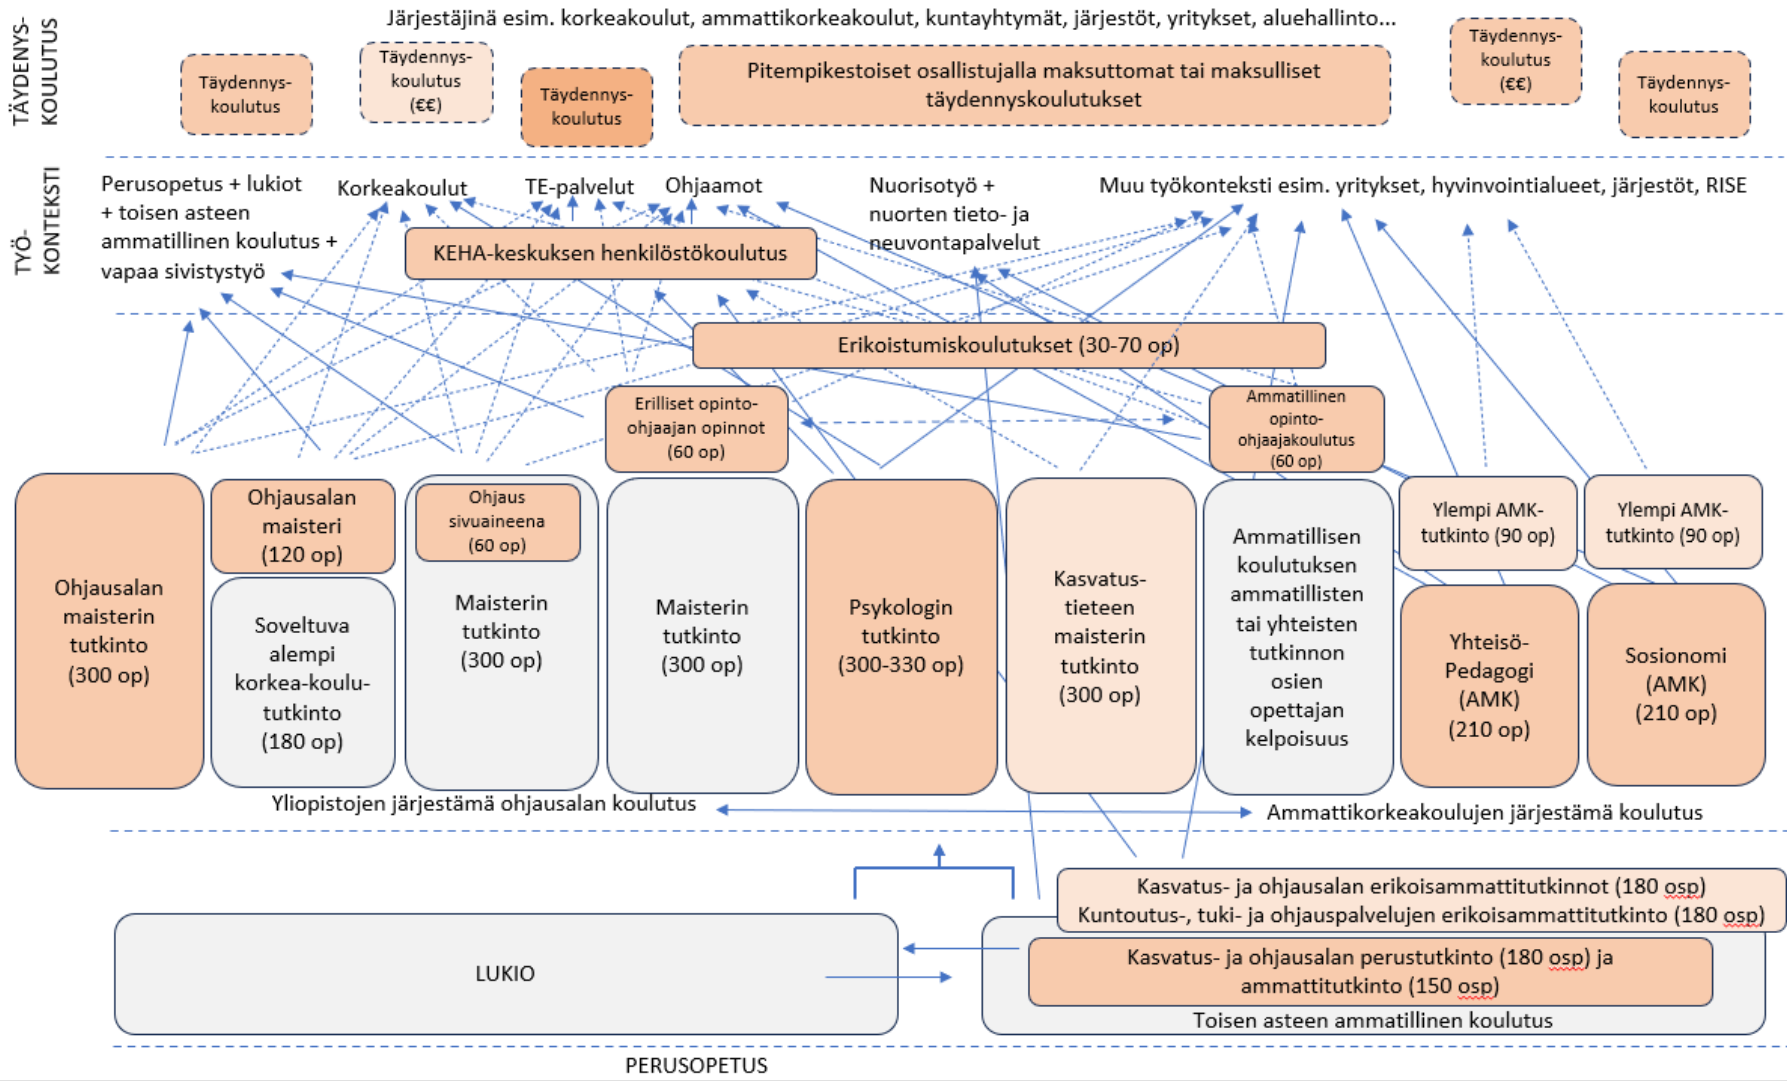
TÄYDENNYS-KOULUTUS

Järjestäjinä esim. korkeakoulut, ammattikorkeakoulut, kuntayhtymät, järjestöt, yritykset, aluehallinto...

Täydennys-koulutus

Täydennys-koulutus (€€)

Täydennys-koulutus

Pitempikestoiset osallistujalla maksuttomat tai maksulliset täydennyskoulutukset

Täydennys-koulutus (€€)

Täydennys-koulutus

TYÖ-KONTEKSTI

Perusopetus + lukiot + toisen asteen ammatillinen koulutus + vapaa sivistystyö

Korkeakoulut

TE-palvelut

Ohjaamot

Nuorisotyö + nuorten tieto- ja neuvontapalvelut

Muu työkonteksti esim. yritykset, hyvinvointialueet, järjestöt, RISE

KEHA-keskuksen henkilöstökoulutus

Erikoistumiskoulutukset (30-70 op)

Erilliset opinto-ohjaajan opinnot (60 op)

Ammatillinen opinto-ohjaajakoulutus (60 op)

Ohjausalan maisterin tutkinto (300 op)

Ohjausalan maisteri (120 op)

Soveltuva alempi korkea-koulu-tutkinto (180 op)

Ohjaus sivuaineena (60 op)

Maisterin tutkinto (300 op)

Maisterin tutkinto (300 op)

Psykologin tutkinto (300-330 op)

Kasvatus-tieteen maisterin tutkinto (300 op)

Ammatillisen koulutuksen ammatillisten tai yhteisten tutkinnon osien opettajan kelpoisuus

Ylempi AMK-tutkinto (90 op)

Ylempi AMK-tutkinto (90 op)

Yhteisö-Pedagogi (AMK) (210 op)

Sosionomi (AMK) (210 op)

Yliopistojen järjestämä ohjausalan koulutus

Ammattikorkeakoulujen järjestämä koulutus

Kasvatus- ja ohjausalan erikoisammattitutkinnot (180 osp)
Kuntoutus-, tuki- ja ohjauspalvelujen erikoisammattitutkinto (180 osp)

LUKIO

Kasvatus- ja ohjausalan perustutkinto (180 osp) ja ammattitutkinto (150 osp)

Toisen asteen ammatillinen koulutus

PERUSOPETUS